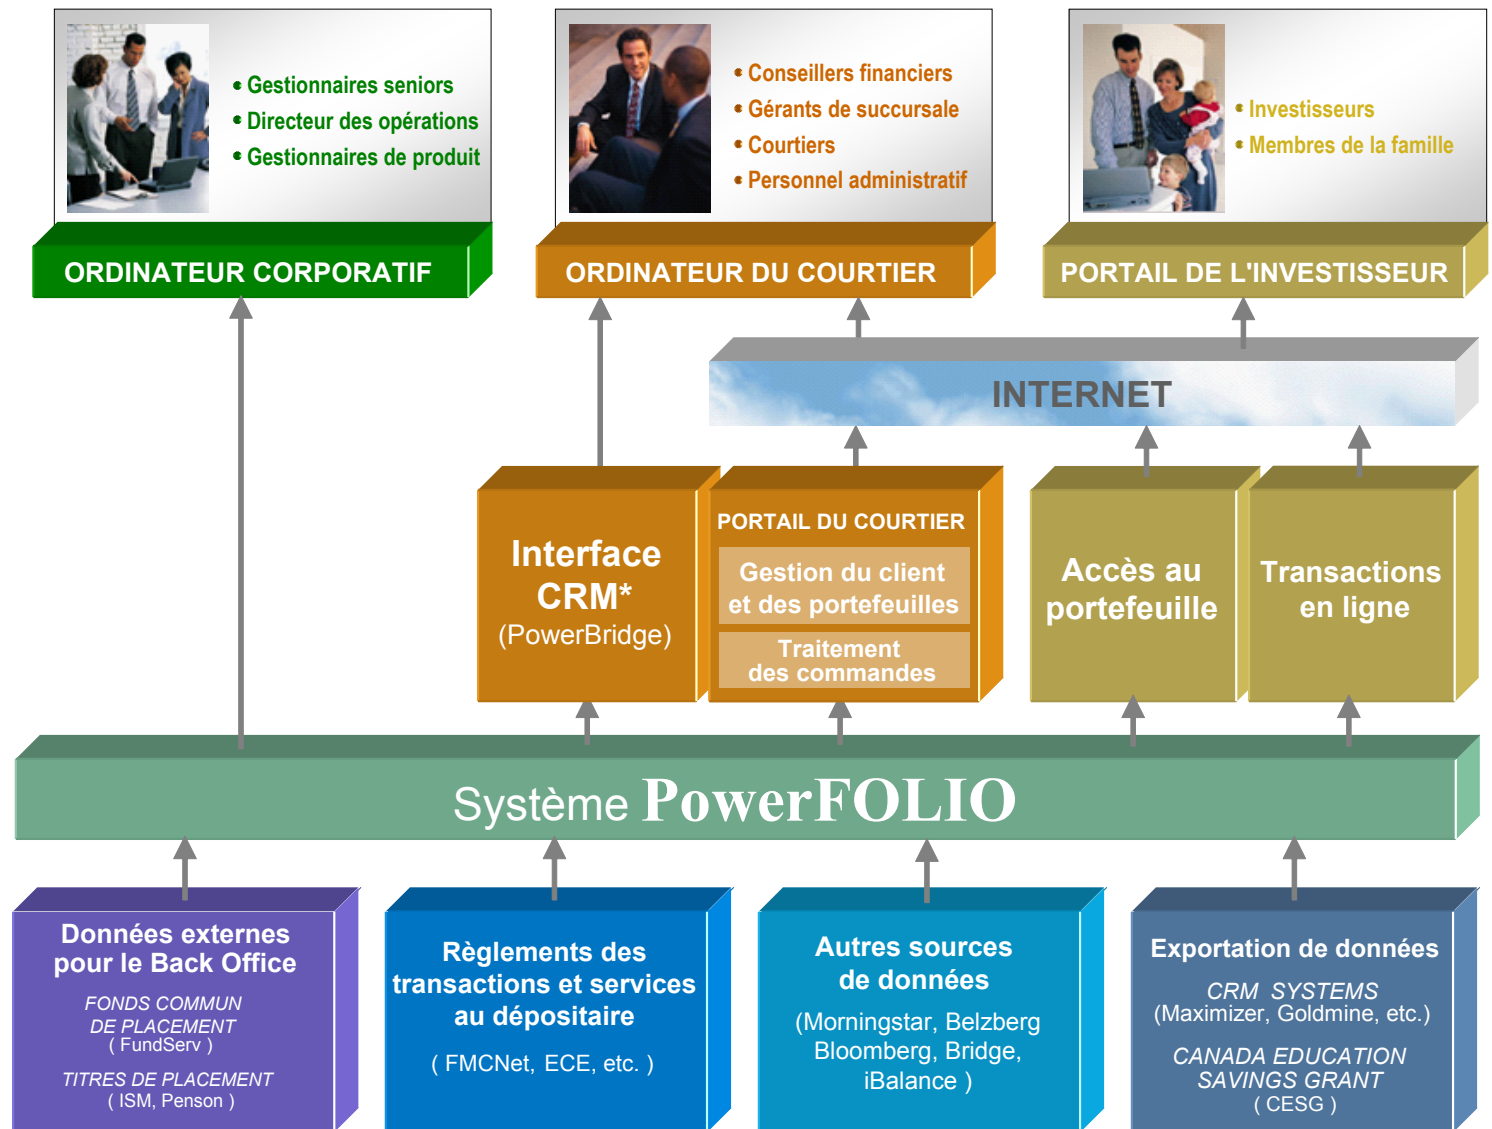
• Gestionnaires seniors
• Directeur des opérations
• Gestionnaires de produit

ORDINATEUR CORPORATIF

• Conseillers financiers
• Gérants de succursale
• Courtiers
• Personnel administratif

ORDINATEUR DU COURTIER

• Investisseurs
• Membres de la famille

PORTAIL DE L'INVESTISSEUR

INTERNET

Interface CRM* (PowerBridge)

PORTAIL DU COURTIER

Gestion du client et des portefeuilles

Traitement des commandes

Accès au portefeuille

Transactions en ligne

Système PowerFOLIO

Données externes pour le Back Office

FONDS COMMUN DE PLACEMENT ( FundServ )

TITRES DE PLACEMENT ( ISM, Penson )

Règlements des transactions et services au dépositaire

( FMCNet, ECE, etc. )

Autres sources de données

(Morningstar, Belzberg Bloomberg, Bridge, iBalance )

Exportation de données

CRM SYSTEMS (Maximizer, Goldmine, etc.)

CANADA EDUCATION SAVINGS GRANT ( CESG )